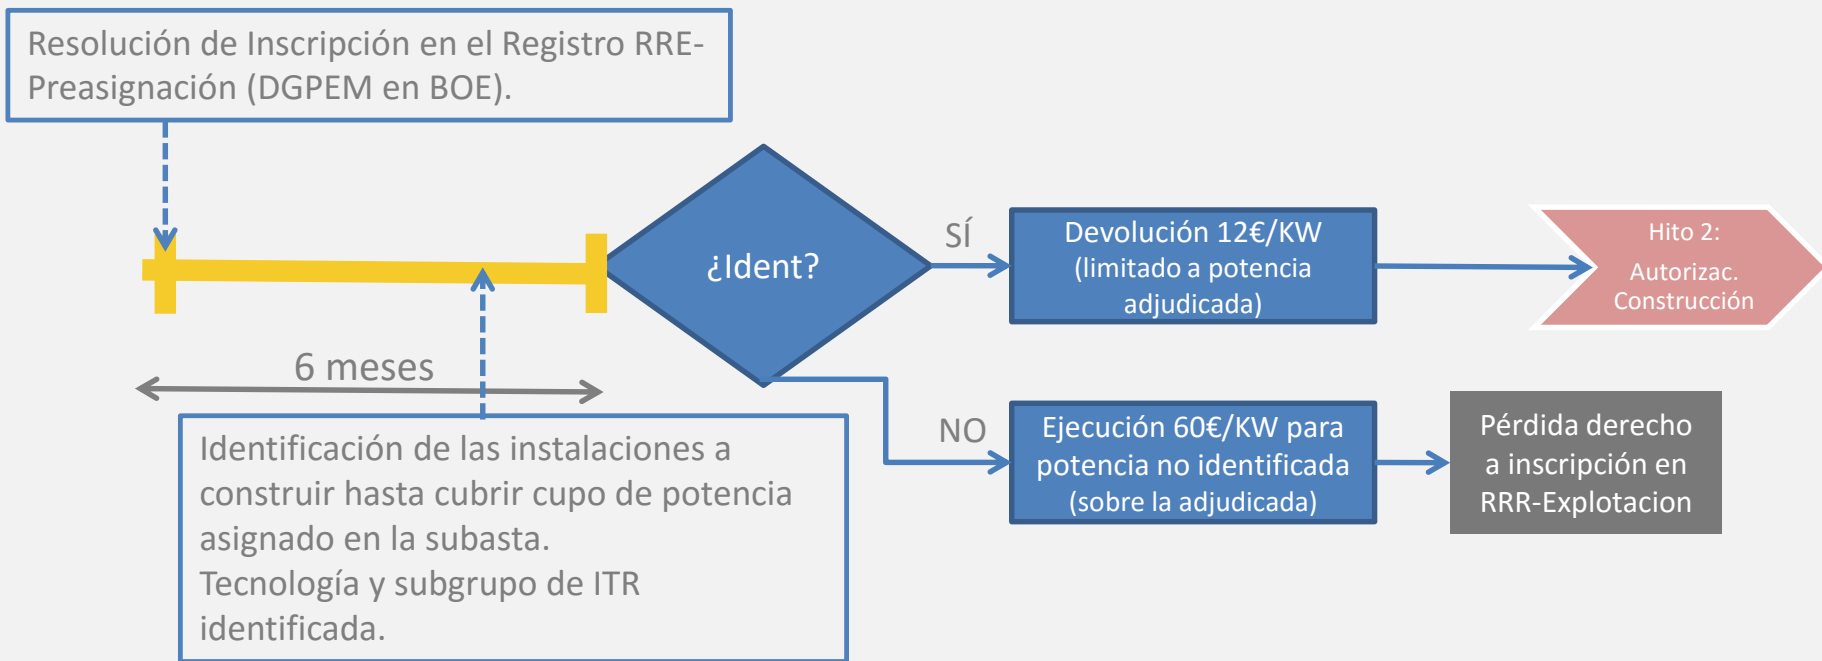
Resolución de Inscripción en el Registro RRE-Preasignación (DGPEM en BOE).

6 meses

¿Ident?

SÍ

Devolución 12€/KW (limitado a potencia adjudicada)

Hito 2:

Autorizac. Construcción

NO

Ejecución 60€/KW para potencia no identificada (sobre la adjudicada)

Pérdida derecho a inscripción en RRR-Explotacion

Identificación de las instalaciones a construir hasta cubrir cupo de potencia asignado en la subasta.
Tecnología y subgrupo de ITR identificada.